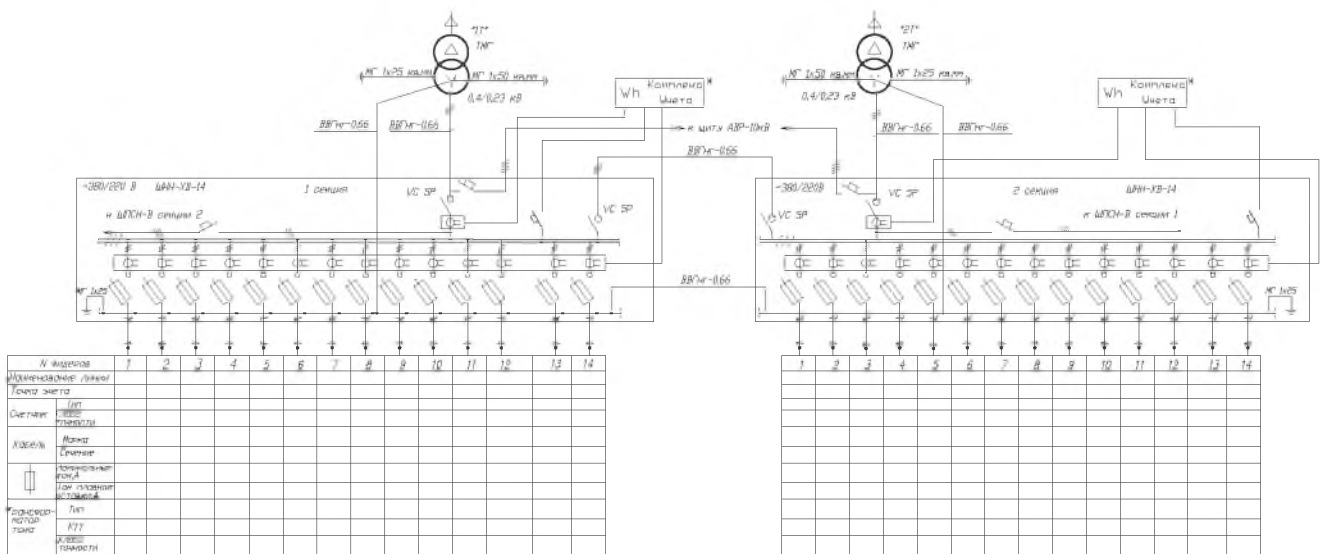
"1Т"
ТМГ

МГ 1х25 мм.кв
МГ 1х50 мм.кв
0,4/0,23 кВ

Wh Комплекс учета

ВВГнг-0,66
ВВГнг-0,66

к щиту АВР-10кВ

ВВГнг-0,66

~380/220 В ЩНН-ХВ-14 1 секция

к ШПСН-В секции 2

VC 5P
VC 5P

МГ 1х25

"2Т"
ТМГ

МГ 1х50 мм.кв
МГ 1х25 мм.кв
0,4/0,23 кВ

Wh Комплекс учета

ВВГнг-0,66
ВВГнг-0,66

~380/220В

VC 5P
VC 5P

2 секция ЩНН-ХВ-14

к ШПСН-В секции 1

ВВГнг-0,66

МГ 1х25

| N фидеров | | 1 | 2 | 3 | 4 | 5 | 6 | 7 | 8 | 9 | 10 | 11 | 12 | 13 | 14 |
|---|---|---|---|---|---|---|---|---|---|---|---|---|---|---|---|
| Наименование линии | | | | | | | | | | | | | | | |
| Точка учета | | | | | | | | | | | | | | | |
| Счетчик | тип | | | | | | | | | | | | | | |
| | класс точности | | | | | | | | | | | | | | |
| Кабель | Марка | | | | | | | | | | | | | | |
| | Сечение | | | | | | | | | | | | | | |
| | Номинальный ток,А | | | | | | | | | | | | | | |
| | Ток плавкой вставки,А | | | | | | | | | | | | | | |
| Трансформатор тока | тип | | | | | | | | | | | | | | |
| | КТТ | | | | | | | | | | | | | | |
| | класс точности | | | | | | | | | | | | | | |

| 1 | 2 | 3 | 4 | 5 | 6 | 7 | 8 | 9 | 10 | 11 | 12 | 13 | 14 |
|---|---|---|---|---|---|---|---|---|---|---|---|---|---|